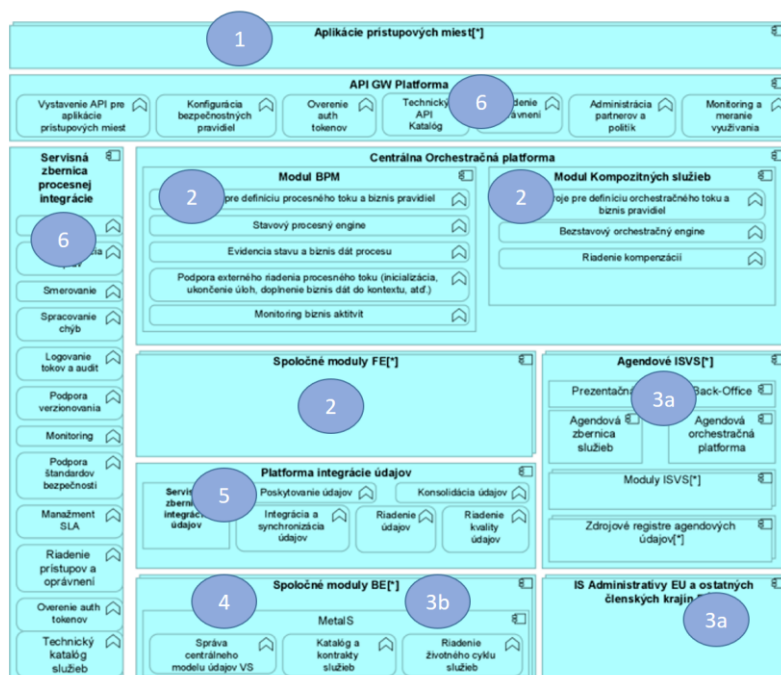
1
Aplikácie prístupových miest[*]

API GW Platforma
6
Vystavenie API pre aplikácie prístupových miest
Konfigurácia bezpečnostných pravidiel
Overenie auth tokenov
Technický API Katalóg
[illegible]denie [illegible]rávnení
Administrácia partnerov a politík
Monitoring a meranie využívania

Servisná zbernica procesnej integrácie
6
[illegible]
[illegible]cia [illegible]ov
Smerovanie
Spracovanie chýb
Logovanie tokov a audit
Podpora verzionovania
Monitoring
Podpora štandardov bezpečnosti
Manažment SLA
Riadenie prístupov a oprávnení
Overenie auth tokenov
Technický katalóg služieb

Centrálna Orchestračná platforma

Modul BPM
2
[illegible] pre definíciu procesného toku a biznis pravidiel
Stavový procesný engine
Evidencia stavu a biznis dát procesu
Podpora externého riadenia procesného toku (inicializácia, ukončenie úloh, doplnenie biznis dát do kontextu, atď.)
Monitoring biznis aktivít

Modul Kompozitných služieb
2
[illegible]roje pre definíciu orchestračného toku a biznis pravidiel
Bezstavový orchestračný engine
Riadenie kompenzácií

Spoločné moduly FE[*]
2

Agendové ISVS[*]
3a
Prezentačn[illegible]
Back-Office
Agendová zbernica služieb
Agendová orchestračná platforma
Moduly ISVS[*]
Zdrojové registre agendových údajov[*]

Platforma integrácie údajov
5
Servis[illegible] zbern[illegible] integrác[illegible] údajov
Poskytovanie údajov
Konsolidácia údajov
Integrácia a synchronizácia údajov
Riadenie údajov
Riadenie kvality údajov

Spoločné moduly BE[*]
4
3b
MetaIS
Správa centrálneho modelu údajov VS
Katalóg a kontrakty služieb
Riadenie životného cyklu služieb

IS Administratívy EU a ostatných členských krajín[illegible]
3a